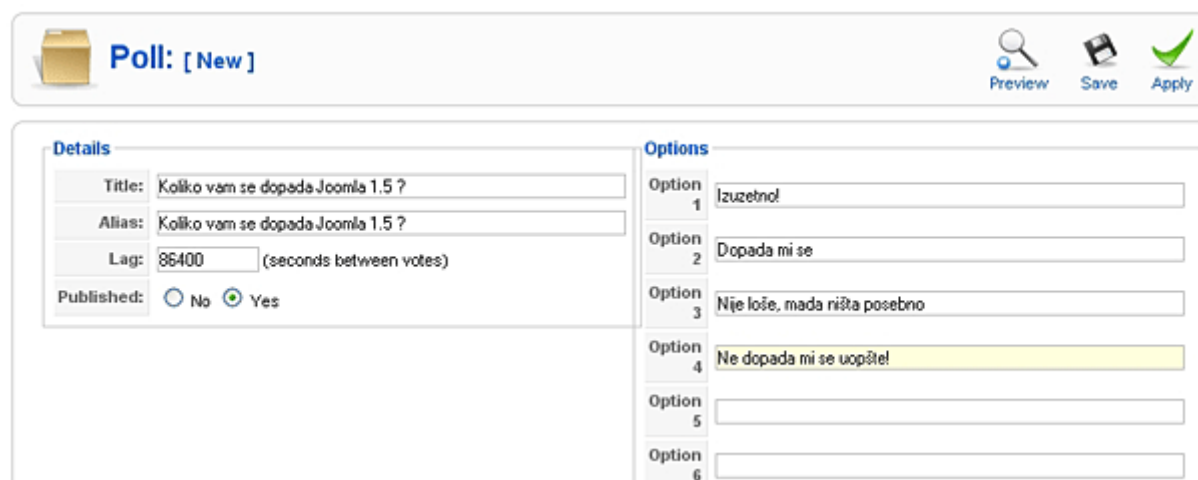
Poll: [ New ]

Preview Save Apply

Details

Title: Koliko vam se dopada Joomla 1.5 ?

Alias: Koliko vam se dopada Joomla 1.5 ?

Lag: 86400 (seconds between votes)

Published: No Yes

Options

Option 1 Izuzetno!

Option 2 Dopada mi se

Option 3 Nije loše, mada ništa posebno

Option 4 Ne dopada mi se uopšte!

Option 5

Option 6